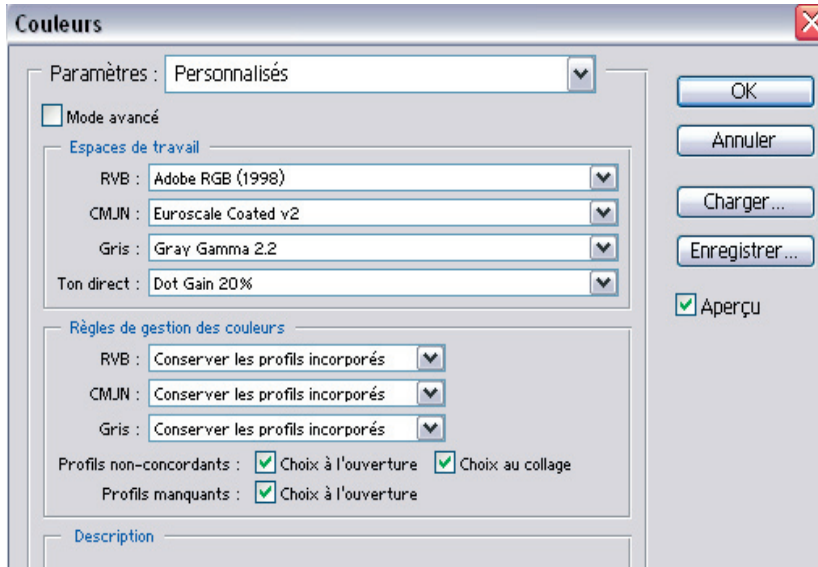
Couleurs

Paramètres : Personnalisés

Mode avancé

Espaces de travail

RVB : Adobe RGB (1998)

CMJN : Euroscale Coated v2

Gris : Gray Gamma 2.2

Ton direct : Dot Gain 20%

Règles de gestion des couleurs

RVB : Conserver les profils incorporés

CMJN : Conserver les profils incorporés

Gris : Conserver les profils incorporés

Profils non-concordants : Choix à l'ouverture Choix au collage

Profils manquants : Choix à l'ouverture

Description

OK

Annuler

Charger...

Enregistrer...

Aperçu